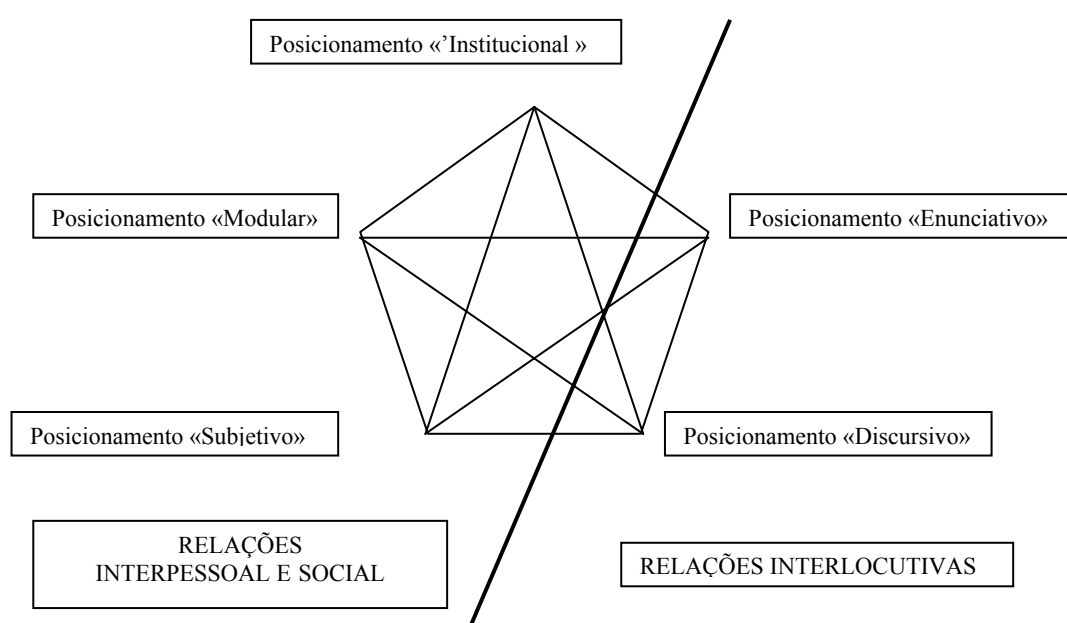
Posicionamento «'Institucional »

Posicionamento «Modular»

Posicionamento «Enunciativo»

Posicionamento «Subjetivo»

Posicionamento «Discursivo»

RELAÇÕES INTERPESSOAL E SOCIAL

RELAÇÕES INTERLOCUTIVAS